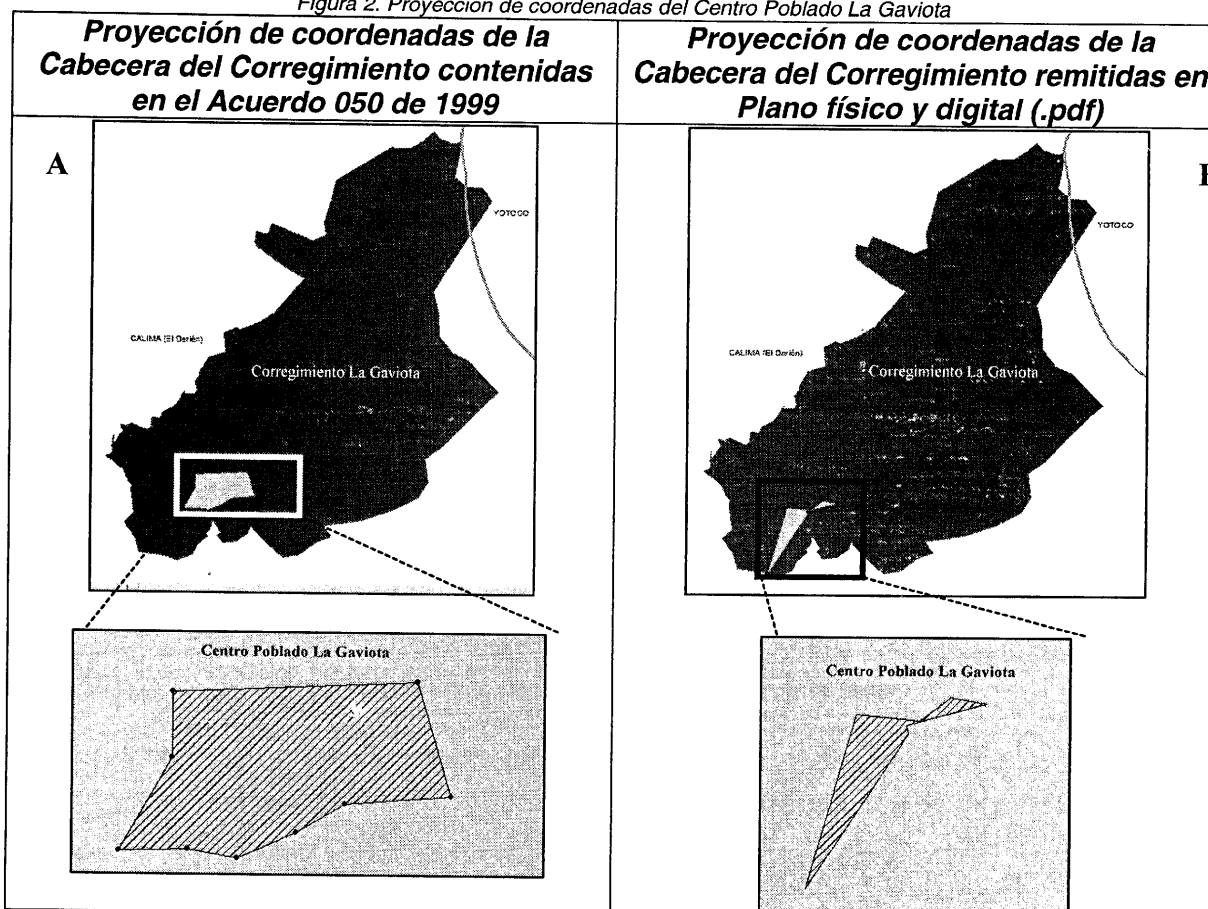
Figura 2. Proyección de coordenadas del Centro Poblado La Gaviota

| Proyección de coordenadas de la Cabecera del Corregimiento contenidas en el Acuerdo 050 de 1999 | Proyección de coordenadas de la Cabecera del Corregimiento remitidas en Plano físico y digital (.pdf) |
|---|---|
| A | B |

YOTOCO

CALIMA (El Darién)

Corregimiento La Gaviota

Centro Poblado La Gaviota

YOTOCO

CALIMA (El Darién)

Corregimiento La Gaviota

Centro Poblado La Gaviota